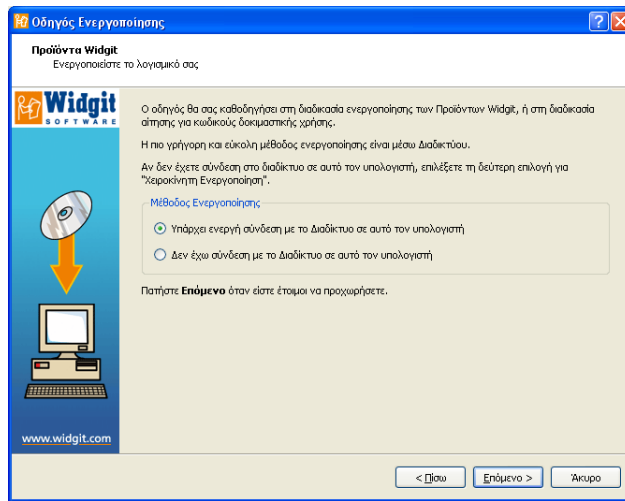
Οδηγός Ενεργοποίησης

Προϊόντα Widgit
Ενεργοποιείστε το λογισμικό σας

Widgit SOFTWARE

Ο οδηγός θα σας καθοδηγήσει στη διαδικασία ενεργοποίησης των Προϊόντων Widgit, ή στη διαδικασία αίτησης για κωδικούς δοκιμαστικής χρήσης.

Η πιο γρήγορη και εύκολη μέθοδος ενεργοποίησης είναι μέσω Διαδικτύου.

Αν δεν έχετε σύνδεση στο διαδίκτυο σε αυτό τον υπολογιστή, επιλέξετε τη δεύτερη επιλογή για "Χειροκίνητη Ενεργοποίηση".

Μέθοδος Ενεργοποίησης

Υπάρχει ενεργή σύνδεση με το Διαδίκτυο σε αυτό τον υπολογιστή

Δεν έχω σύνδεση με το Διαδίκτυο σε αυτό τον υπολογιστή

Πατήστε **Επόμενο** όταν είστε έτοιμοι να προχωρήσετε.

www.widgit.com

< Πίσω | Επόμενο > | Άκυρο